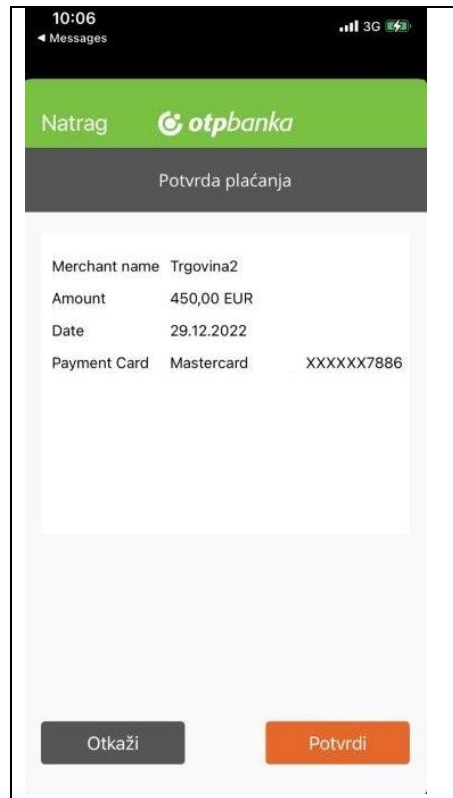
10:06
◀ Messages
3G

Natrag otpbanka

Potvrda plaćanja

| | | |
|---|---|---|
| Merchant name | Trgovina2 | |
| Amount | 450,00 EUR | |
| Date | 29.12.2022 | |
| Payment Card | Mastercard | XXXXXX7886 |

Otkaži

Potvrdi